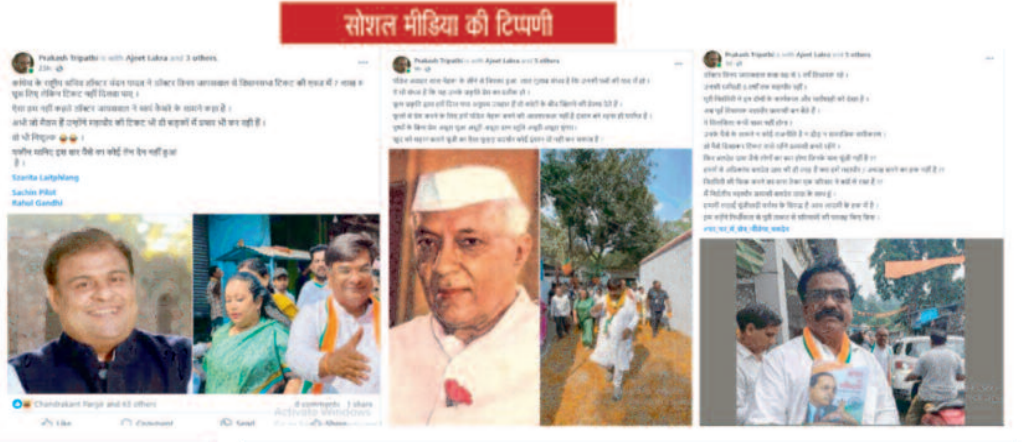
सोशल मीडिया की टिप्पणी

Prakash Tripathi is with Ajeet Lakra and 3 others.
23h

कांग्रेस के राष्ट्रीय सचिव ठाकुर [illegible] ठाकुर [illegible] टिकट की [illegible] मैं ? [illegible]
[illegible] टिकट नहीं दिलवा पाए।
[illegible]
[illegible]
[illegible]
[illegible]

Szarita Laitphlang
Sachin Pilot
Rahul Gandhi

Chandrakant Pargir and 63 others
8 comments 1 share
Like Comment Send Share
Activate Windows

Prakash Tripathi is with Ajeet Lakra and 5 others.

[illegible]

Prakash Tripathi is with Ajeet Lakra and 5 others.

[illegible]